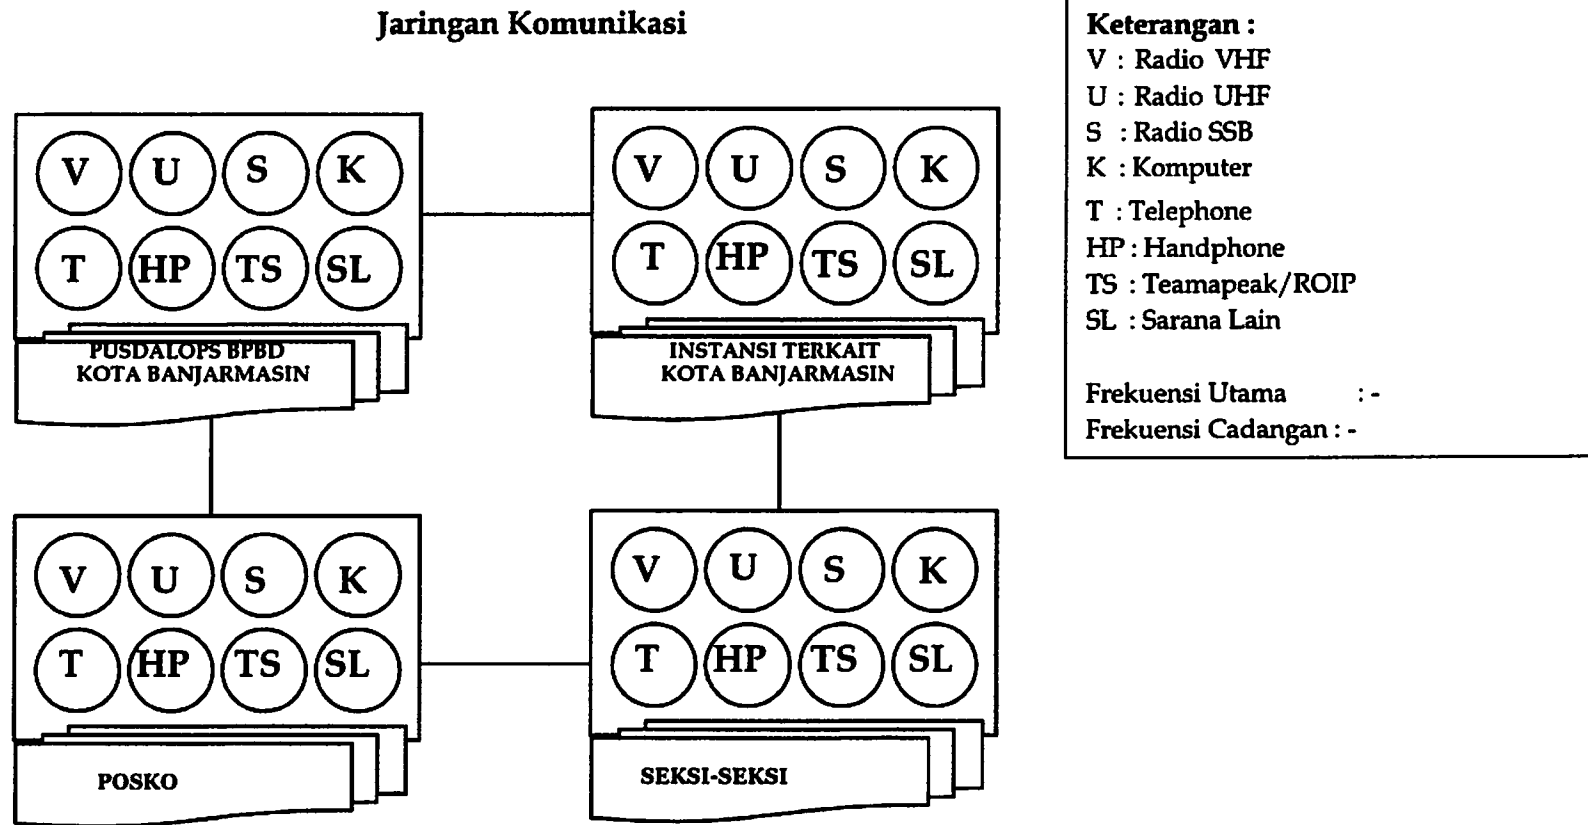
Jaringan Komunikasi

V U S K
T HP TS SL
PUSDALOPS BPBD KOTA BANJARMASIN

V U S K
T HP TS SL
INSTANSI TERKAIT KOTA BANJARMASIN

V U S K
T HP TS SL
POSKO

V U S K
T HP TS SL
SEKSI-SEKSI

Keterangan :
V : Radio VHF
U : Radio UHF
S : Radio SSB
K : Komputer
T : Telephone
HP : Handphone
TS : Teamapeak/ROIP
SL : Sarana Lain

Frekuensi Utama : -
Frekuensi Cadangan : -